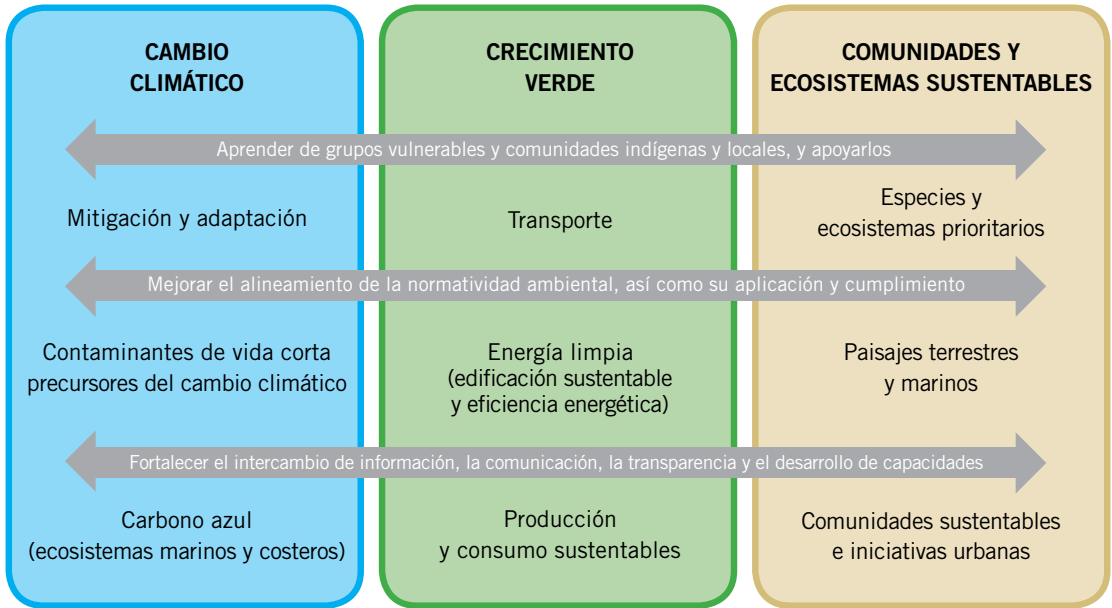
CAMBIO CLIMÁTICO

CRECIMIENTO VERDE

COMUNIDADES Y ECOSISTEMAS SUSTENTABLES

Aprender de grupos vulnerables y comunidades indígenas y locales, y apoyarlos

Mitigación y adaptación

Transporte

Especies y ecosistemas prioritarios

Mejorar el alineamiento de la normatividad ambiental, así como su aplicación y cumplimiento

Contaminantes de vida corta precursores del cambio climático

Energía limpia (edificación sustentable y eficiencia energética)

Paisajes terrestres y marinos

Fortalecer el intercambio de información, la comunicación, la transparencia y el desarrollo de capacidades

Carbono azul (ecosistemas marinos y costeros)

Producción y consumo sustentables

Comunidades sustentables e iniciativas urbanas